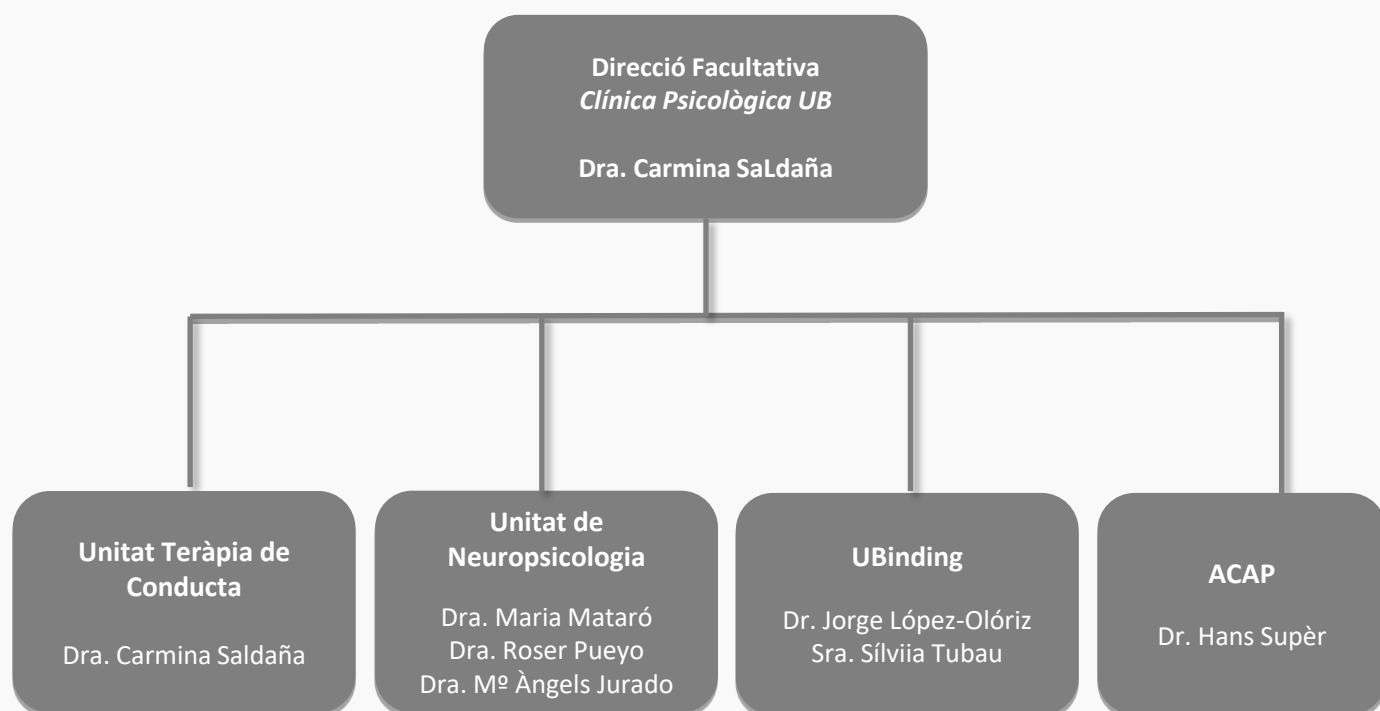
Direcció Facultativa
*Clínica Psicològica UB*

Dra. Carmina SaLdaña

Unitat Teràpia de Conducta

Dra. Carmina Saldaña

Unitat de Neuropsicologia

Dra. Maria Mataró
Dra. Roser Pueyo
Dra. Mº Àngels Jurado

UBinding

Dr. Jorge López-Olóriz
Sra. Sílviia Tubau

ACAP

Dr. Hans Supèr